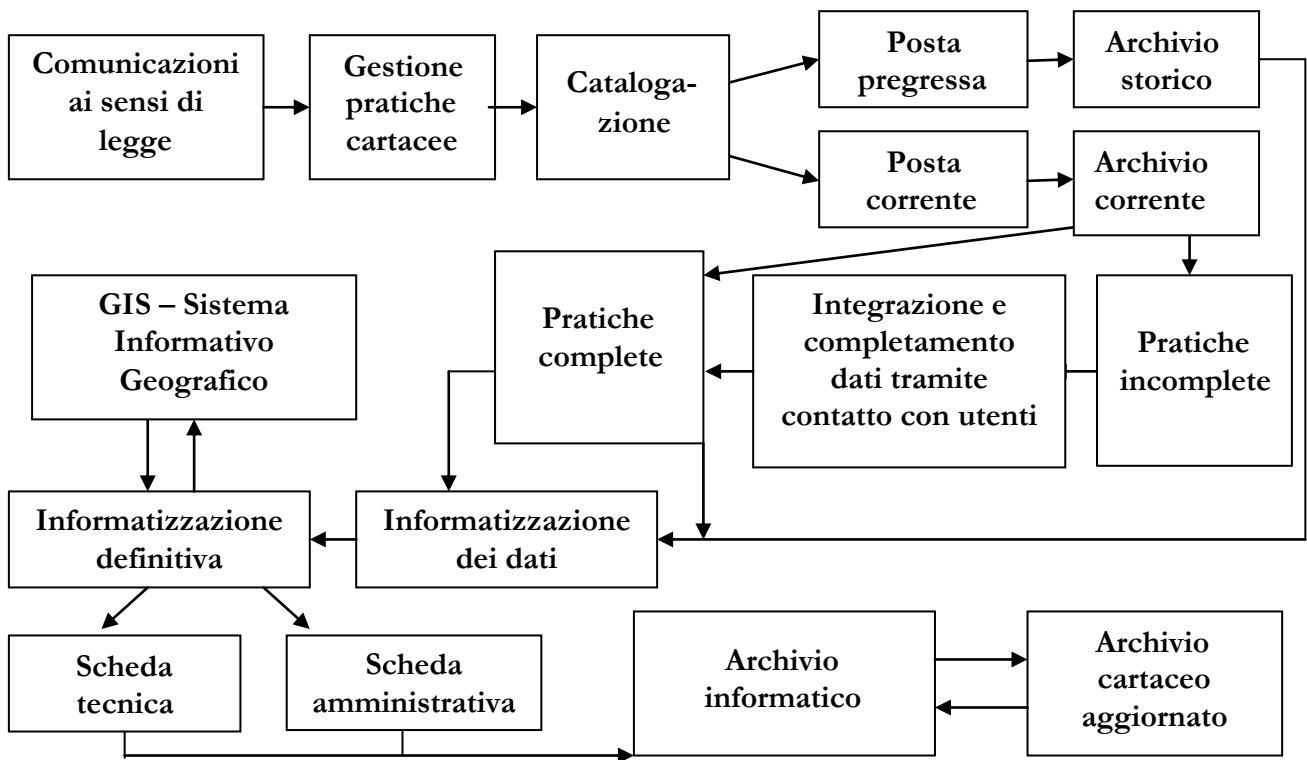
Comunicazioni ai sensi di legge

Gestione pratiche cartacee

Cataloga-zione

Posta pregressa

Archivio storico

Posta corrente

Archivio corrente

GIS – Sistema Informativo Geografico

Pratiche complete

Integrazione e completamento dati tramite contatto con utenti

Pratiche incomplete

Informatizzazione definitiva

Informatizzazione dei dati

Scheda tecnica

Scheda amministrativa

Archivio informatico

Archivio cartaceo aggiornato